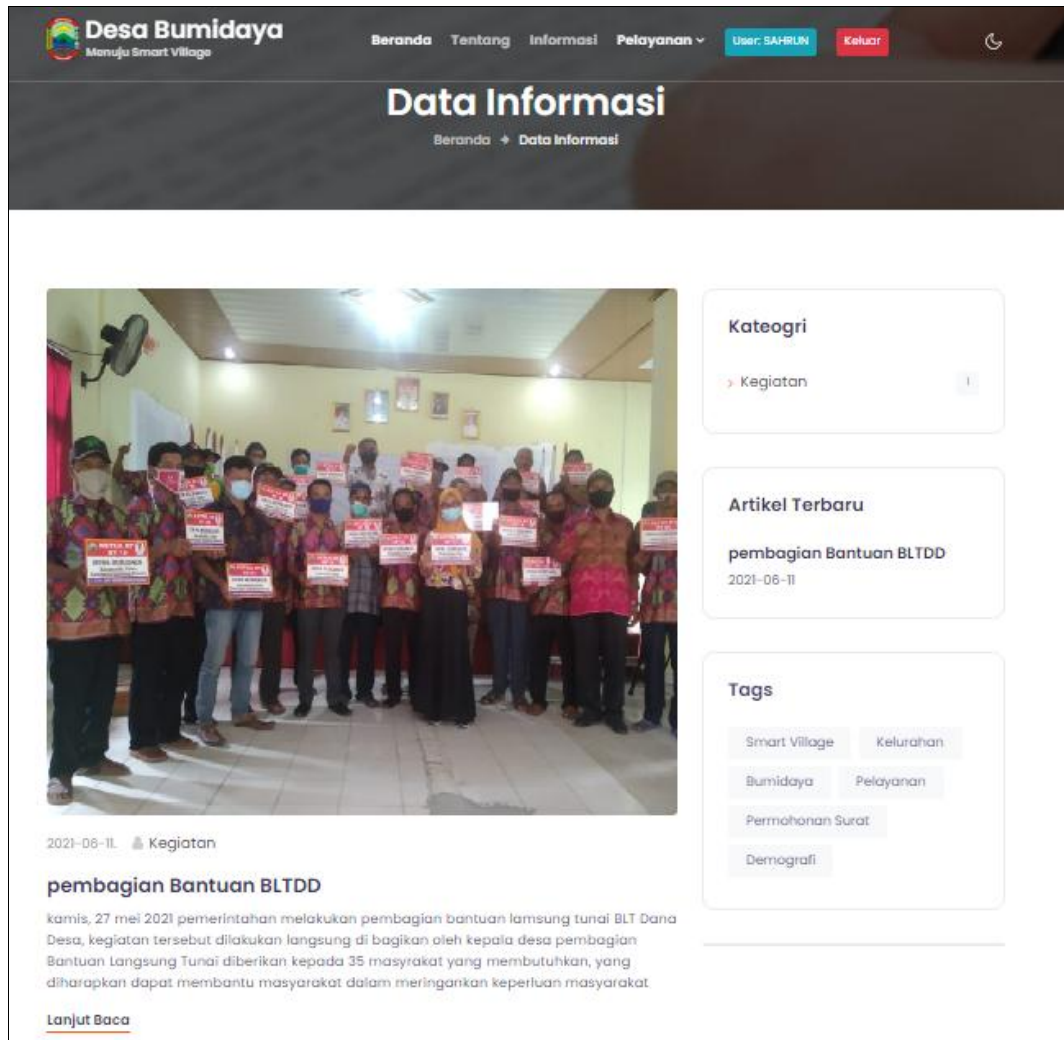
Desa Bumidaya
Menuju Smart Village

Beranda Tentang Informasi Pelayanan User: SAHRUN Keluar

Data Informasi

Beranda → Data Informasi

2021-06-11. Kegiatan

pembagian Bantuan BLTDD

kamis, 27 mei 2021 pemerintahan melakukan pembagian bantuan lamsung tunai BLT Dana Desa, kegiatan tersebut dilakukan langsung di bagikan oleh kepala desa pembagian Bantuan Langsung Tunai diberikan kepada 35 masyarakat yang membutuhkan, yang diharapkan dapat membantu masyarakat dalam meringankan keperluan masyarakat

Lanjut Baca

Kateogri

Kegiatan 1

Artikel Terbaru

pembagian Bantuan BLTDD
2021-06-11

Tags

Smart Village
Kelurahan
Bumidaya
Pelayanan
Permohonan Surat
Demografi